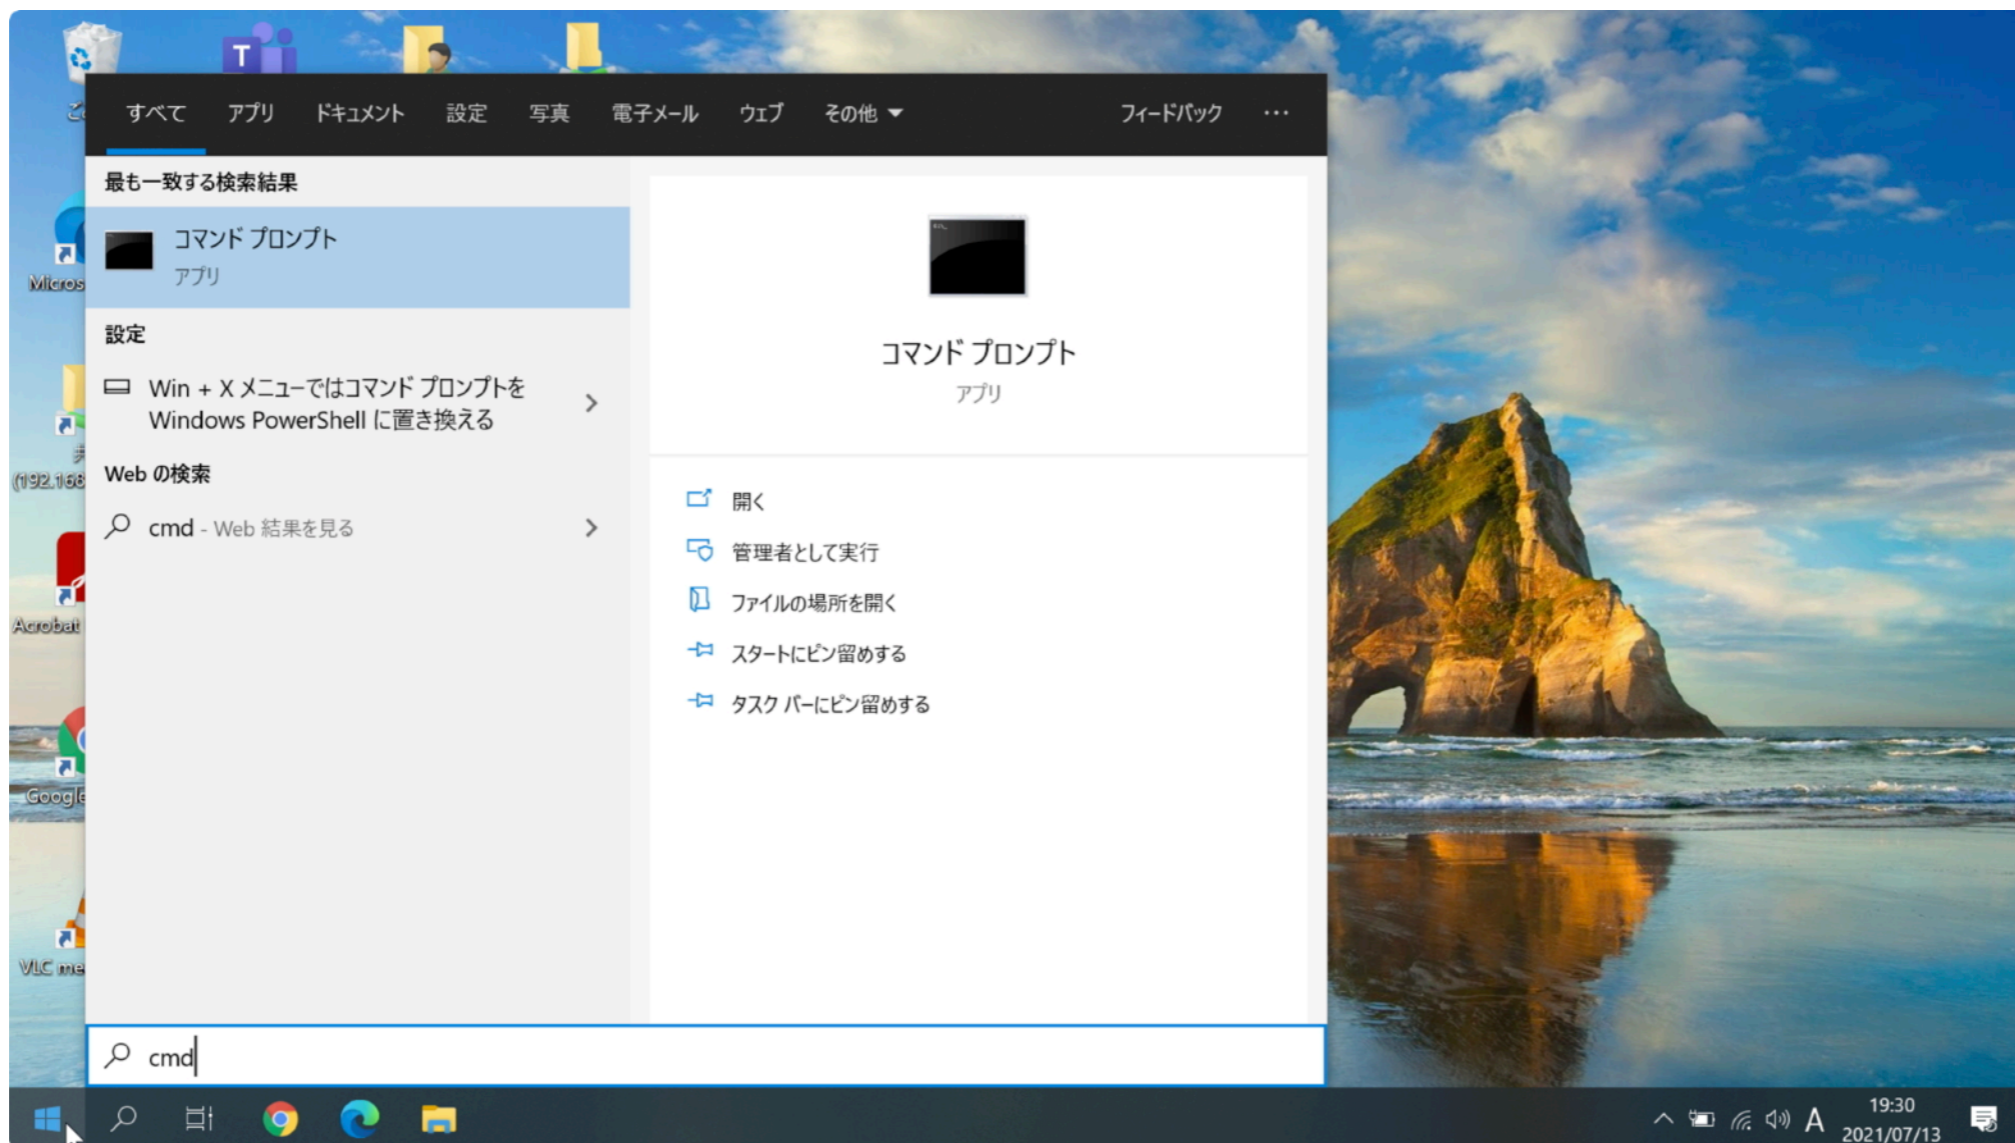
すべて アプリ ドキュメント 設定 写真 電子メール ウェブ その他 ▾ フィードバック ···

最も一致する検索結果

コマンド プロンプト
アプリ

設定

Win + X メニューではコマンド プロンプトを Windows PowerShell に置き換える

Web の検索

cmd - Web 結果を見る

コマンド プロンプト
アプリ

開く
管理者として実行
ファイルの場所を開く
スタートにピン留めする
タスク バーにピン留めする

cmd

Micros
(192.168
Acrobat
Google
VLC me

A
19:30
2021/07/13